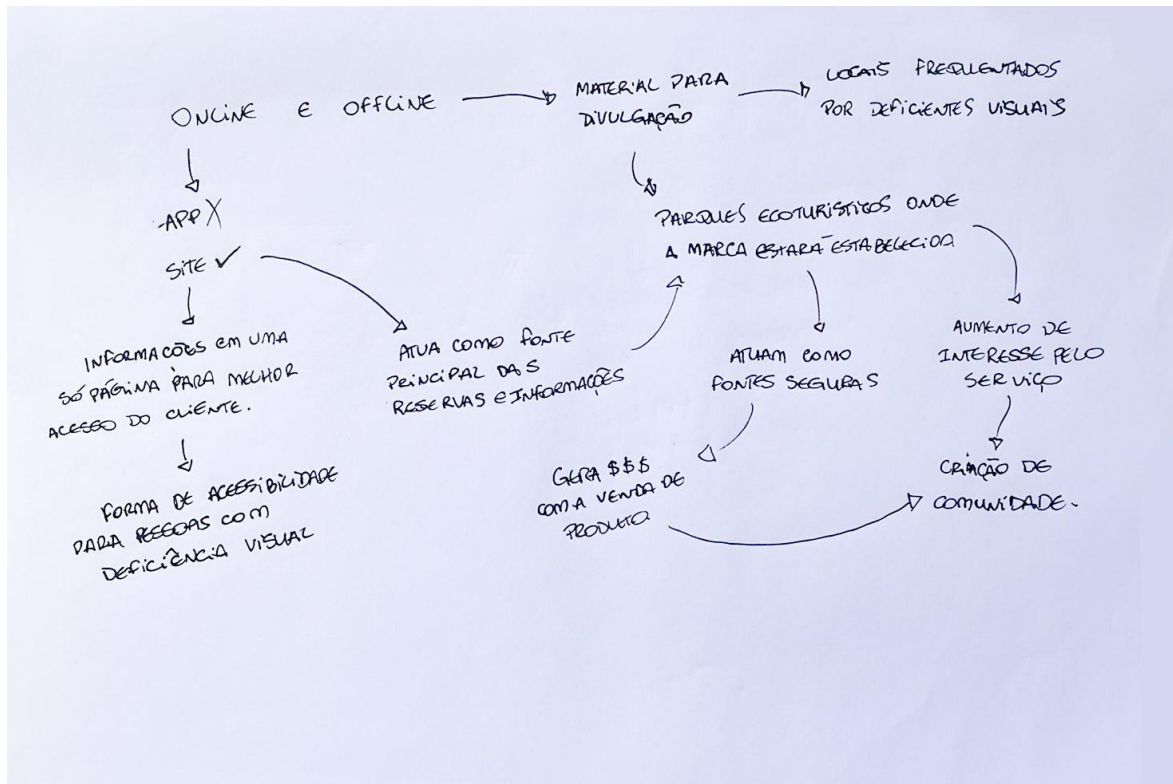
ONLINE E OFFLINE

MATERIAL PARA DIVULGAÇÃO

LOCAIS FREQUENTADOS POR DEFICIENTES VISUAIS

APP X

SITE ✓

INFORMAÇÕES EM UMA SÓ PÁGINA PARA MELHOR ACESSO DO CLIENTE.

FORMA DE ACESSIBILIDADE PARA PESSOAS COM DEFICIÊNCIA VISUAL

ATUA COMO FONTE PRINCIPAL DAS RESERVAS E INFORMAÇÕES

PARQUES ECOTURÍSTICOS ONDE A MARCA ESTARÁ ESTABELECIDA

ATUAM COMO FONTES SEGURAS

AUMENTO DE INTERESSE PELO SERVIÇO

GERA $$$ COM A VENDA DE PRODUTO

CRIAÇÃO DE COMUNIDADE.